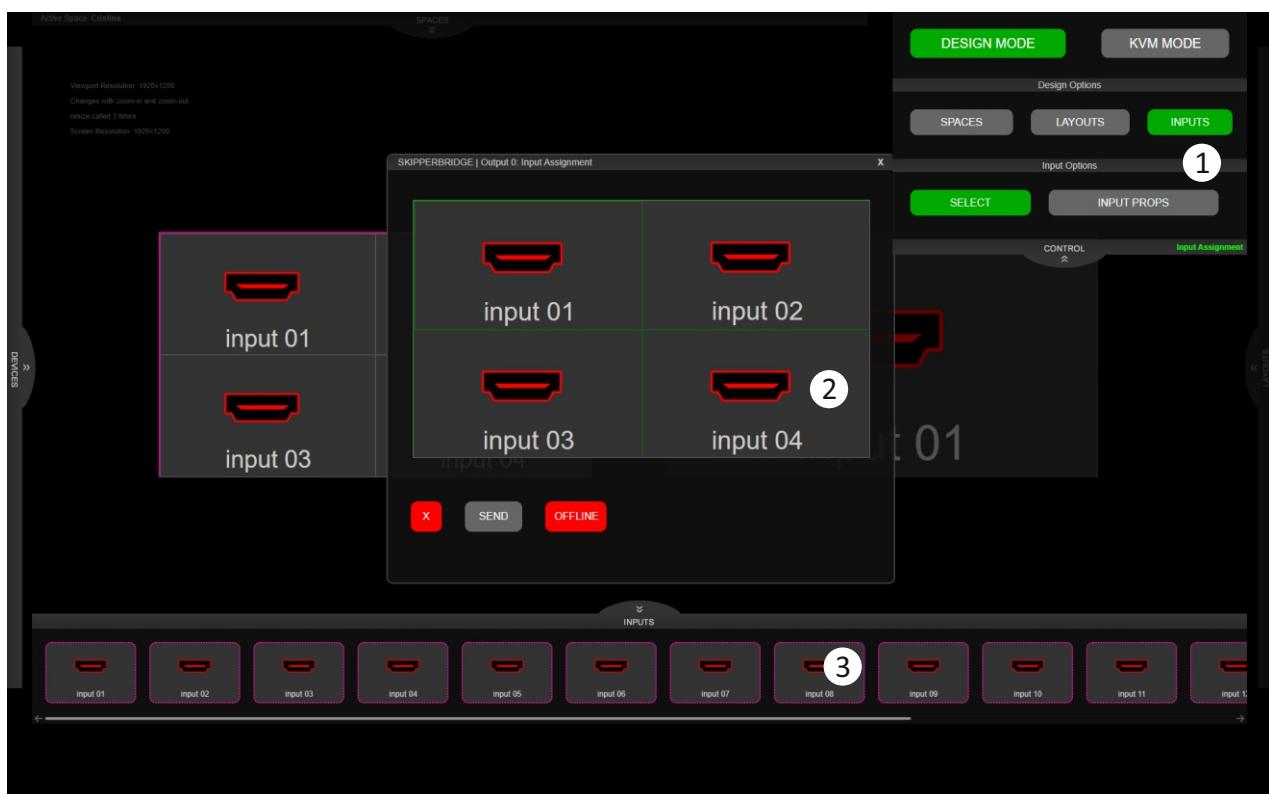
Active Space: Cölstina

SPACES

Viewport Resolution :1920x1200
Changes with zoom-in and zoom-out
resize called 3 times
Screen Resolution :1920x1200

DESIGN MODE
KVM MODE
Design Options
SPACES
LAYOUTS
INPUTS
1
Input Options
SELECT
INPUT PROPS
CONTROL
Input Assignment

DEVICES

SKIPPERBRIDGE | Output 0: Input Assignment
x

input 01
input 03
input 04

input 01
input 02
input 03
input 04
2

t 01

X
SEND
OFFLINE

INPUTS
input 01
input 02
input 03
input 04
input 05
input 06
input 07
input 08
3
input 09
input 10
input 11
input 1